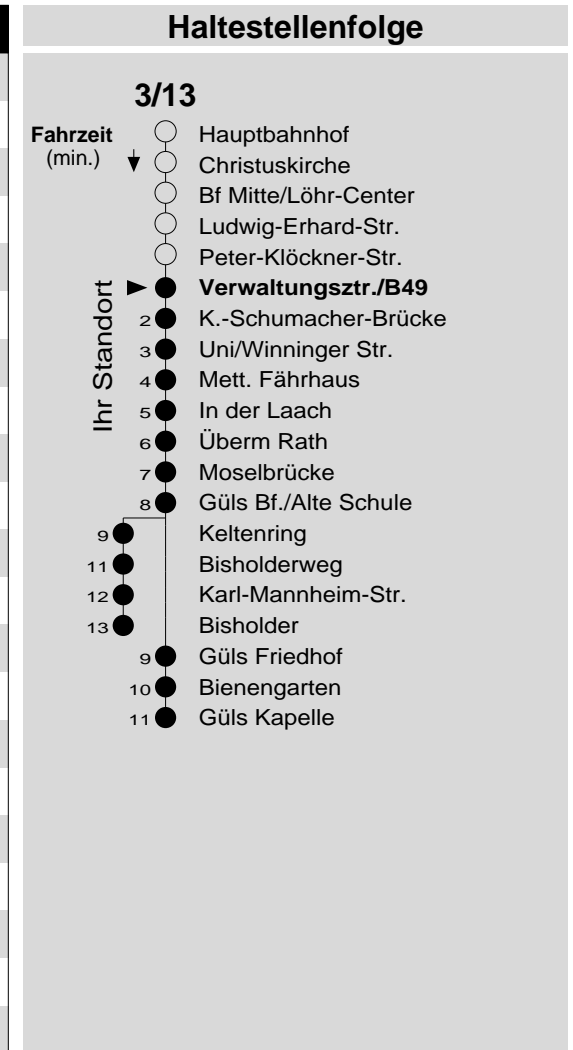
Haltestellenfolge

3/13

Fahrzeit (min.)

Ihr Standort

Hauptbahnhof
Christuskirche
Bf Mitte/Löhr-Center
Ludwig-Erhard-Str.
Peter-Klöckner-Str.
**Verwaltungsztr./B49**
2 K.-Schumacher-Brücke
3 Uni/Winninger Str.
4 Mett. Fährhaus
5 In der Laach
6 Überm Rath
7 Moselbrücke
8 Güls Bf./Alte Schule
9 Keltenring
11 Bisholderweg
12 Karl-Mannheim-Str.
13 Bisholder
9 Güls Friedhof
10 Bienengarten
11 Güls Kapelle